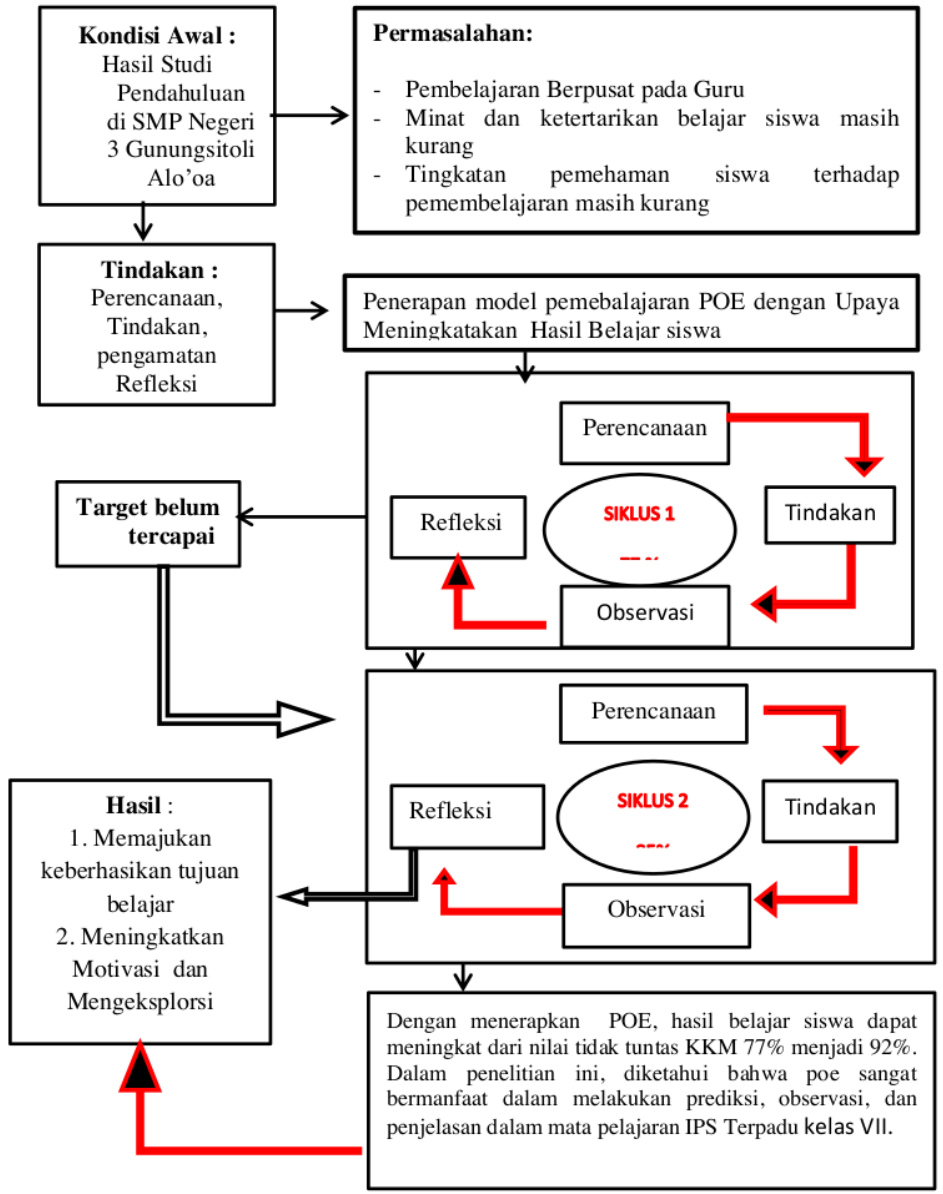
Kondisi Awal :
Hasil Studi Pendahuluan di SMP Negeri 3 Gunungsitoli Alo’oa

Permasalahan:

- Pembelajaran Berpusat pada Guru
- Minat dan ketertarikan belajar siswa masih kurang
- Tingkatan pemehaman siswa terhadap pemembelajaran masih kurang

Tindakan :
Perencanaan, Tindakan, pengamatan Refleksi

Penerapan model pemebalajaran POE dengan Upaya Meningkatakan Hasil Belajar siswa

Perencanaan

Target belum tercapai

Refleksi

SIKLUS 1

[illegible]

Tindakan

Observasi

Perencanaan

Hasil :
1. Memajukan keberhasikan tujuan belajar
2. Meningkatkan Motivasi dan Mengeksplorsi

Refleksi

SIKLUS 2

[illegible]

Tindakan

Observasi

Dengan menerapkan POE, hasil belajar siswa dapat meningkat dari nilai tidak tuntas KKM 77% menjadi 92%. Dalam penelitian ini, diketahui bahwa poe sangat bermanfaat dalam melakukan prediksi, observasi, dan penjelasan dalam mata pelajaran IPS Terpadu kelas VII.